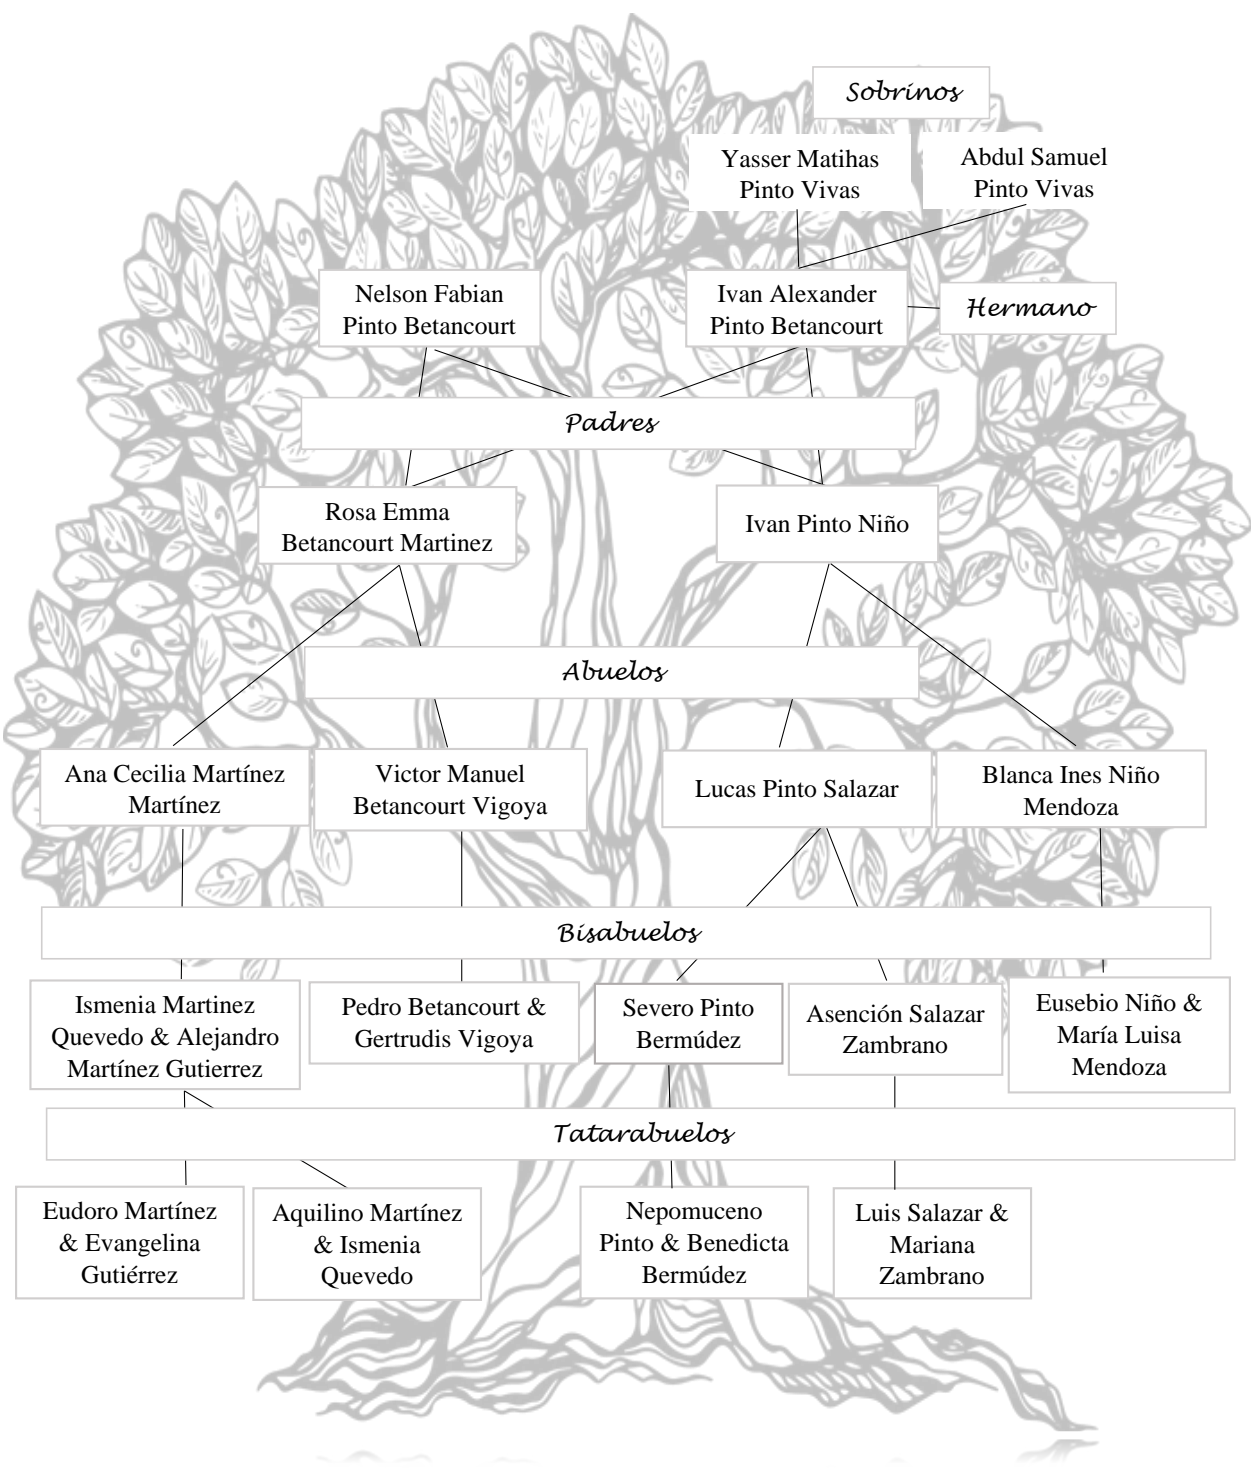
Sobrinos

Yasser Matihas Pinto Vivas

Abdul Samuel Pinto Vivas

Nelson Fabian Pinto Betancourt

Ivan Alexander Pinto Betancourt

Hermano

Padres

Rosa Emma Betancourt Martinez

Ivan Pinto Niño

Abuelos

Ana Cecilia Martínez Martínez

Victor Manuel Betancourt Vigoya

Lucas Pinto Salazar

Blanca Ines Niño Mendoza

Bisabuelos

Ismenia Martinez Quevedo & Alejandro Martínez Gutierrez

Pedro Betancourt & Gertrudis Vigoya

Severo Pinto Bermúdez

Asención Salazar Zambrano

Eusebio Niño & María Luisa Mendoza

Tatarabuelos

Eudoro Martínez & Evangelina Gutiérrez

Aquilino Martínez & Ismenia Quevedo

Nepomuceno Pinto & Benedicta Bermúdez

Luis Salazar & Mariana Zambrano